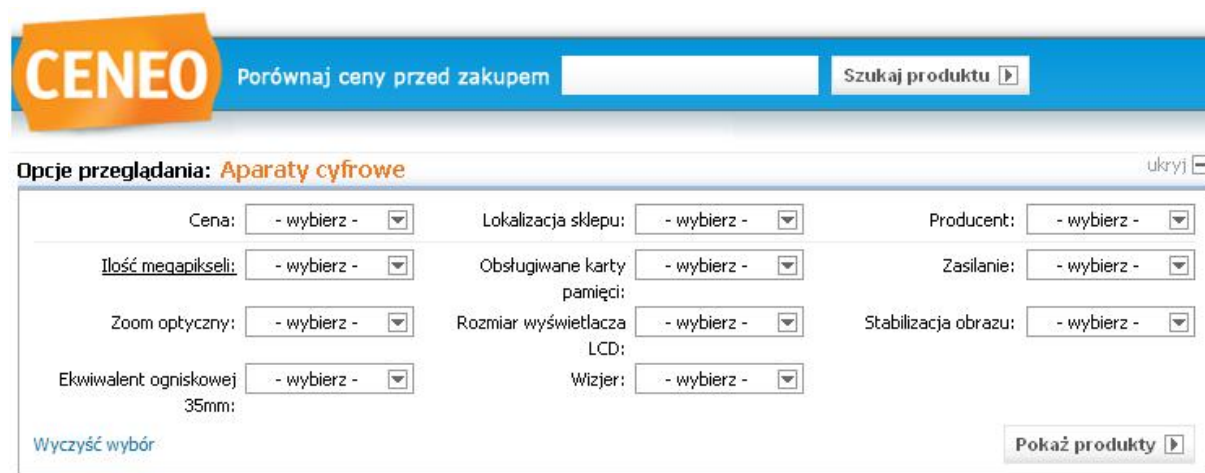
CENEO Porównaj ceny przed zakupem

Szukaj produktu

Opcje przeglądania: Aparaty cyfrowe

ukryj

Cena: - wybierz -

Lokalizacja sklepu: - wybierz -

Producent: - wybierz -

Ilość megapikseli: - wybierz -

Obsługiwane karty pamięci: - wybierz -

Zasilanie: - wybierz -

Zoom optyczny: - wybierz -

Rozmiar wyświetlacza LCD: - wybierz -

Stabilizacja obrazu: - wybierz -

Ekwiwalent ogniskowej 35mm: - wybierz -

Wizjer: - wybierz -

Wyczyść wybór

Pokaż produkty